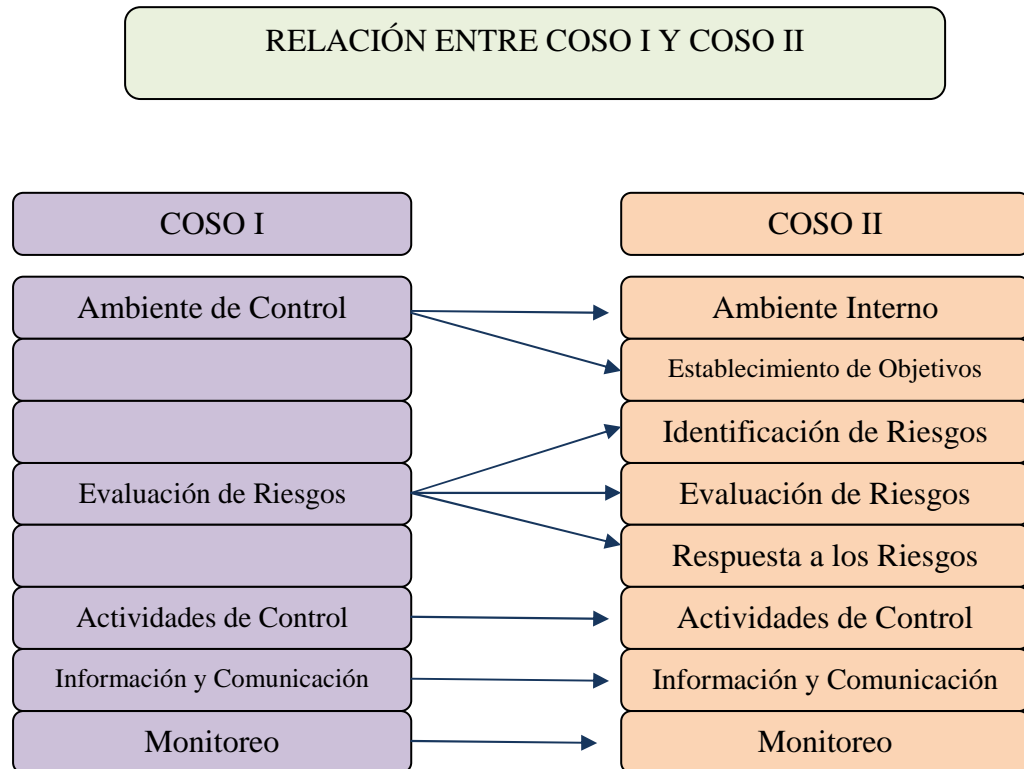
RELACIÓN ENTRE COSO I Y COSO II

COSO I

Ambiente de Control

Evaluación de Riesgos

Actividades de Control

Información y Comunicación

Monitoreo

COSO II

Ambiente Interno

Establecimiento de Objetivos

Identificación de Riesgos

Evaluación de Riesgos

Respuesta a los Riesgos

Actividades de Control

Información y Comunicación

Monitoreo